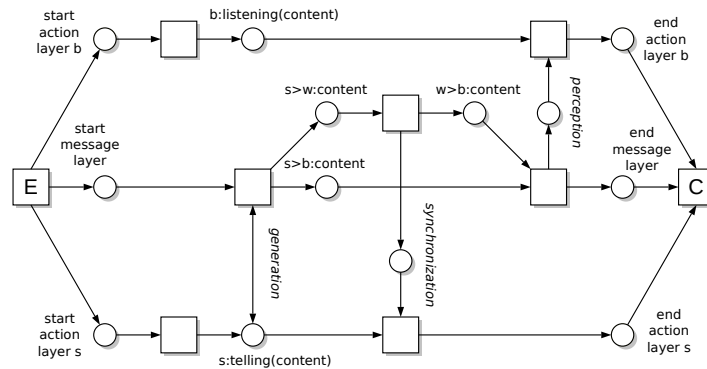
start action layer b

b:listening(content)

end action layer b

s>w:content

w>b:content

perception

start message layer

s>b:content

end message layer

E

C

generation

synchronization

start action layer s

s:telling(content)

end action layer s